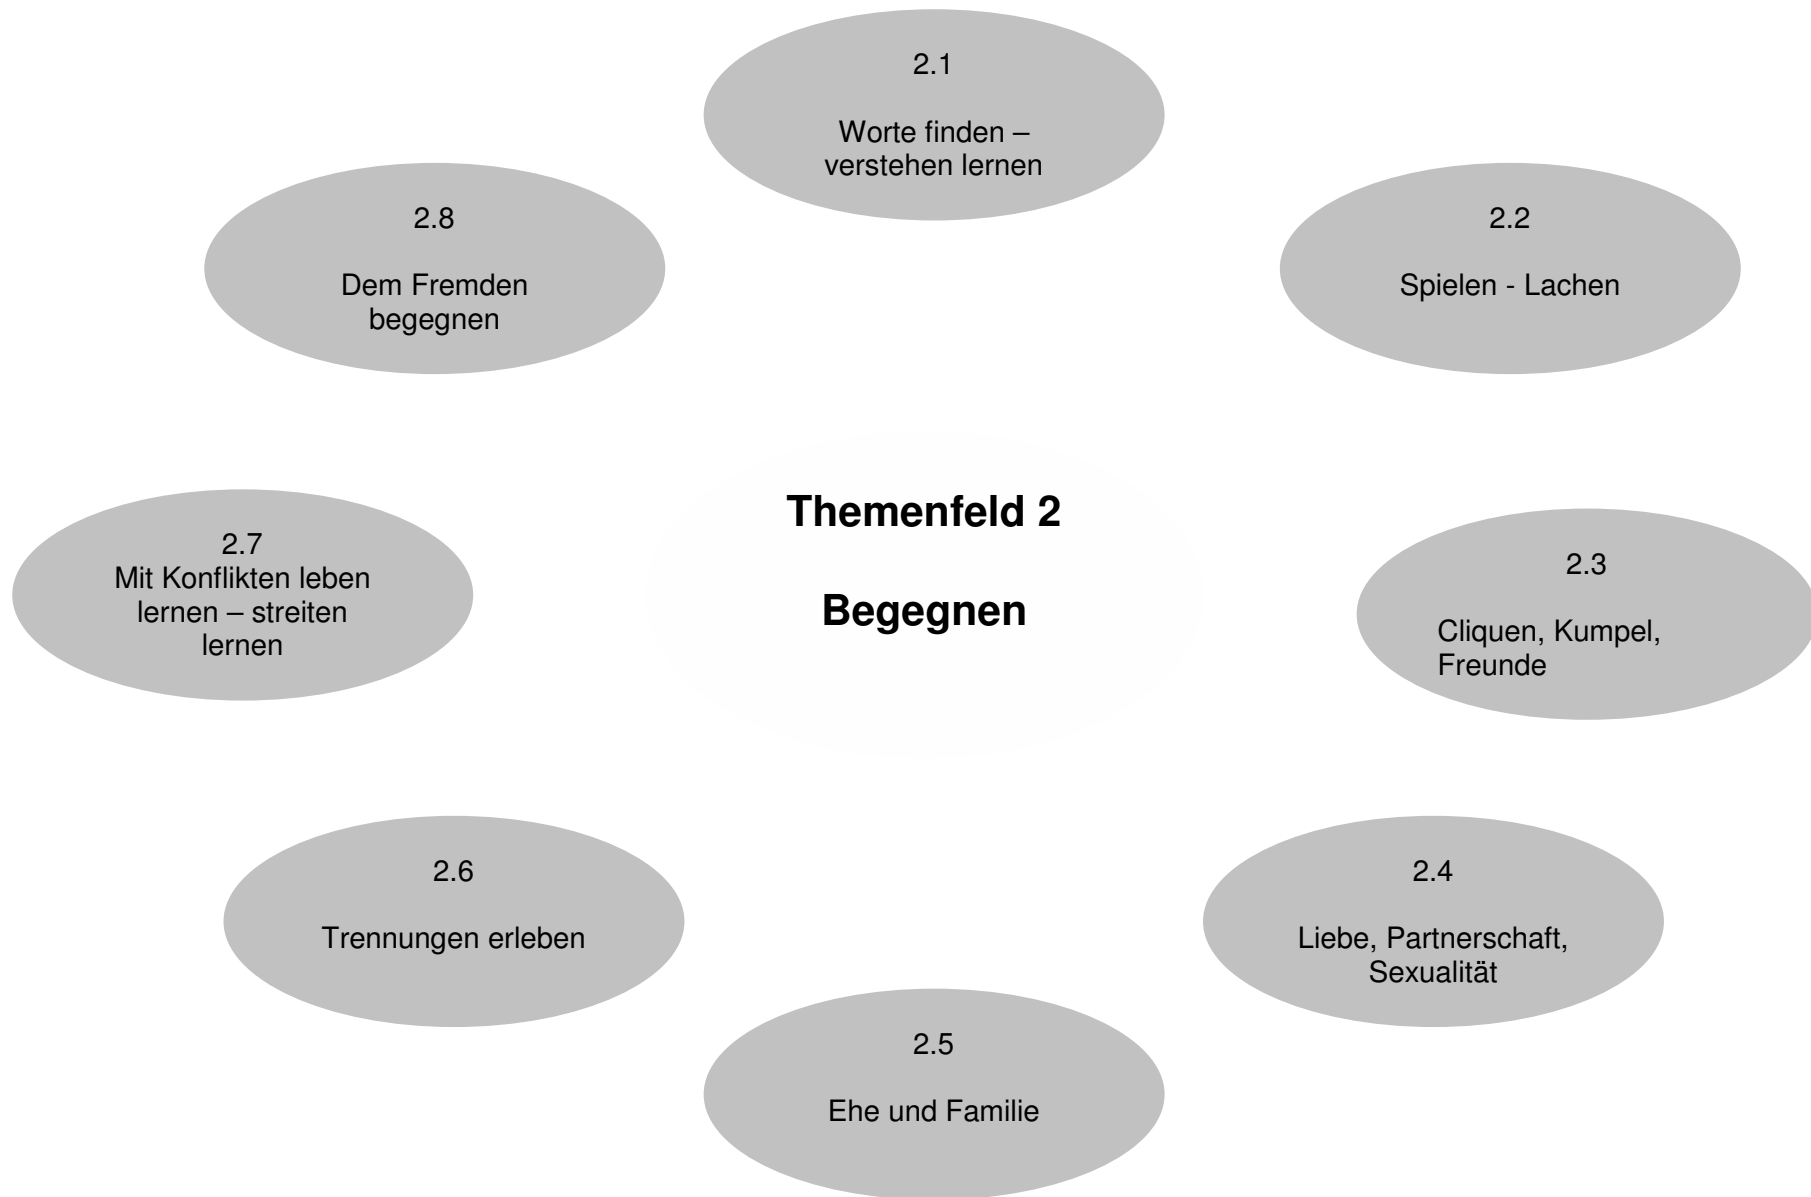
2.1

Worte finden – verstehen lernen

2.8

Dem Fremden begegnen

2.2

Spielen - Lachen

Themenfeld 2

Begegnen

2.7
Mit Konflikten leben lernen – streiten lernen

2.3

Cliquen, Kumpel, Freunde

2.6

Trennungen erleben

2.4

Liebe, Partnerschaft, Sexualität

2.5

Ehe und Familie